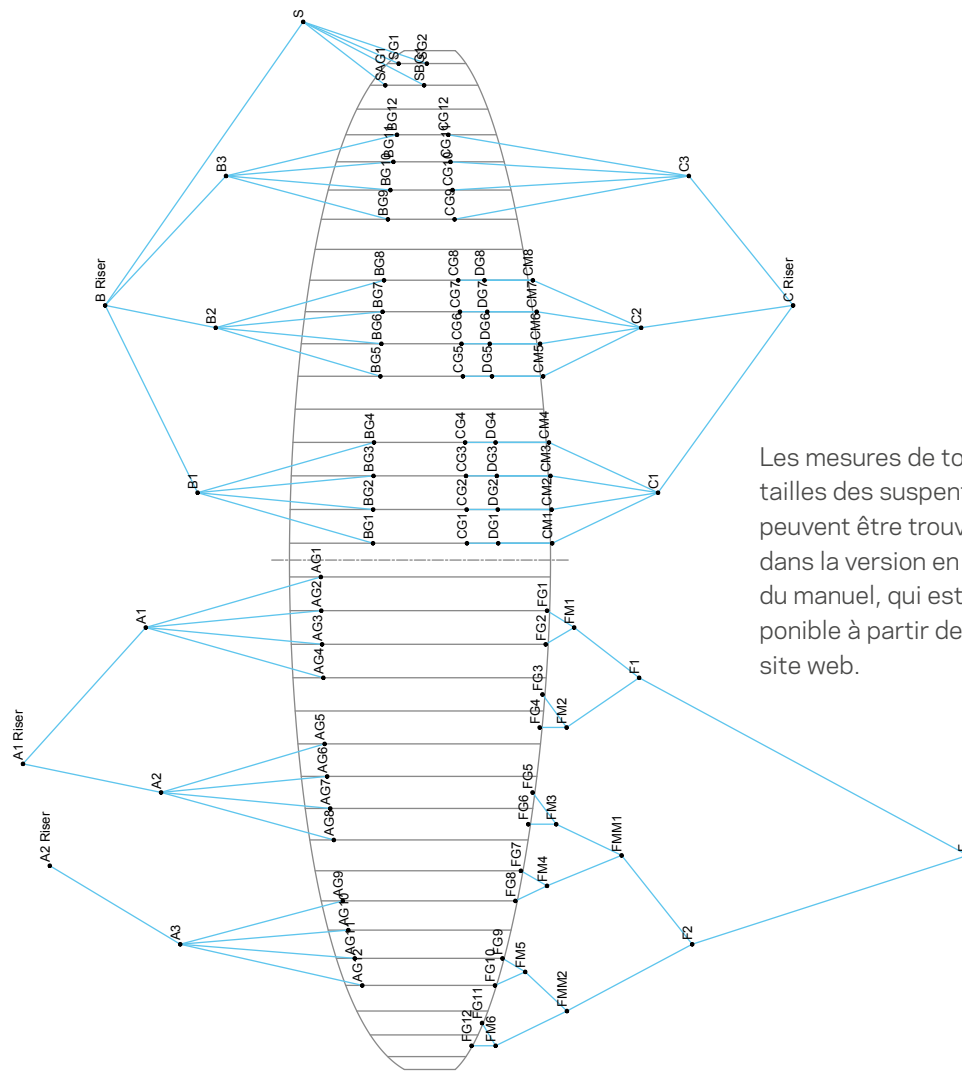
S
SAG1
SG1
SBG1
SG2
BG12
CG12
BG11
CG11
BG10
CG10
BG9
CG9
B3
C3
B Riser
C Riser
BG8
CG8
DG8
CM8
BG7
CG7
DG7
CM7
B2
C2
BG6
CG6
DG6
CM6
BG5
CG5
DG5
CM5
BG4
CG4
DG4
CM4
BG3
CG3
DG3
CM3
B1
C1
BG2
CG2
DG2
CM2
BG1
CG1
DG1
CM1
AG1
FG1
A1
AG2
FG2
FM1
AG3
AG4
FG3
F1
A1 Riser
AG5
FG4
FM2
AG6
A2
AG7
FG5
AG8
FG6
FM3
A2 Riser
FMM1
FG7
AG9
FG8
FM4
AG10
A3
AG11
F2
AG12
FG9
AG12
FG10
FM5
FMM2
FG11
FG12
FM6
F

Les mesures de to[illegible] tailles des suspent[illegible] peuvent être trouv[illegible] dans la version en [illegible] du manuel, qui est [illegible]ponible à partir de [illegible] site web.